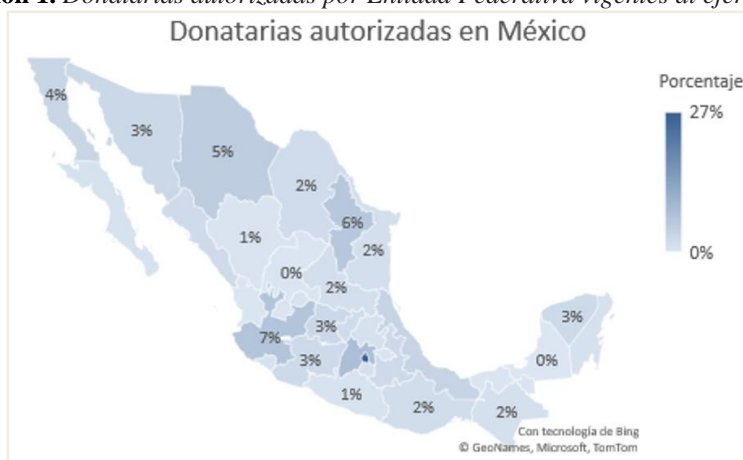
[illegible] 1. Donatarias autorizadas por Entidad Federativa vigentes al ejer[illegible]

Donatarias autorizadas en México

Porcentaje
27%
0%

4%
3%
5%
2%
6%
2%
1%
0%
2%
7%
3%
3%
1%
2%
2%
0%
3%

Con tecnología de Bing
© GeoNames, Microsoft, TomTom